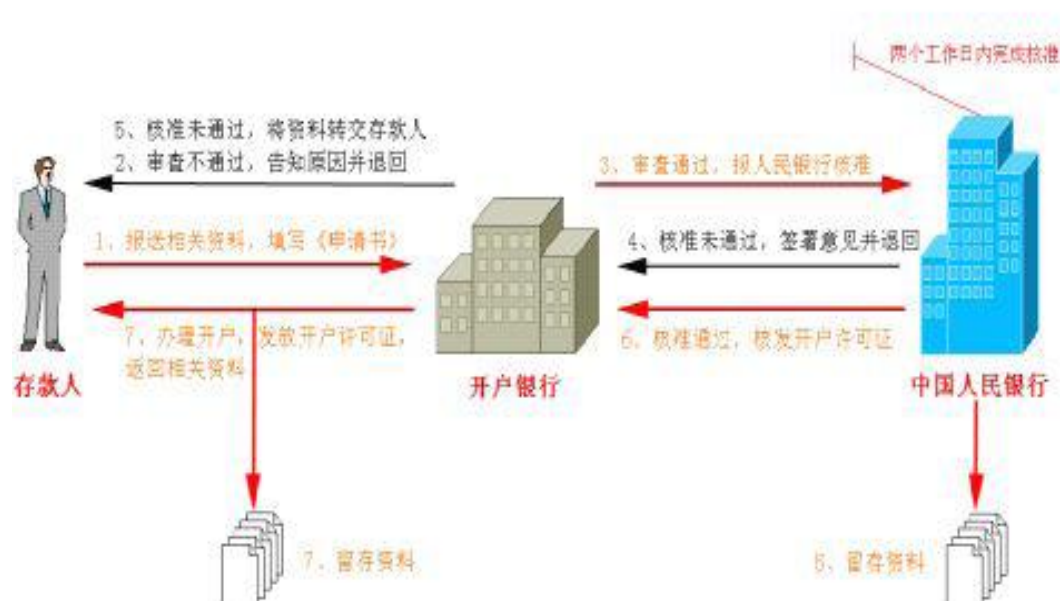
两个工作日内完成核准

5、核准未通过，将资料转交存款人
2、审查不通过，告知原因并退回

3、审查通过，报人民银行核准

1、报送相关资料，填写《申请书》

4、核准未通过，签署意见并退回

7、办理开户，发放开户许可证，返回相关资料

6、核准通过，核发开户许可证

存款人

开户银行

中国人民银行

7、留存资料

6、留存资料